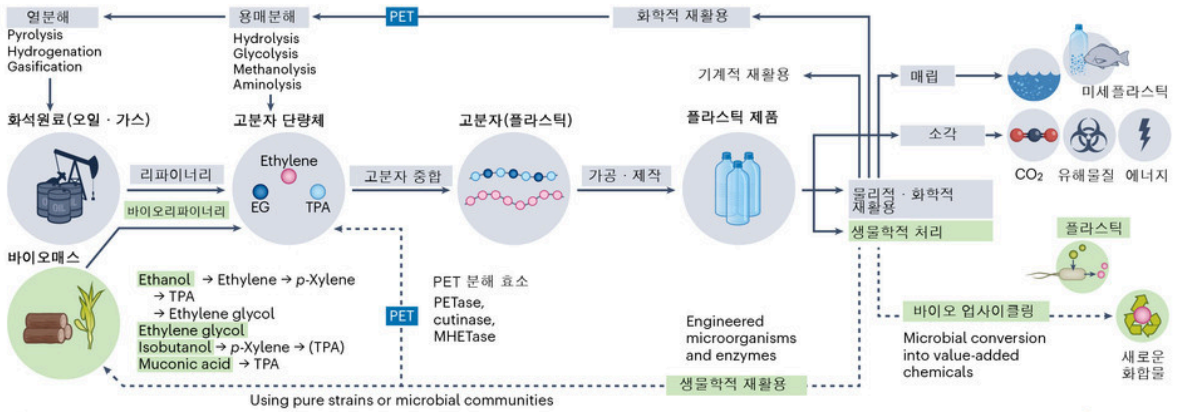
열분해
Pyrolysis
Hydrogenation
Gasification

용매분해
Hydrolysis
Glycolysis
Methanolysis
Aminolysis

PET

화학적 재활용

기계적 재활용

매립

미세플라스틱

소각

$CO_2$ 유해물질 에너지

화석원료(오일 · 가스)

리파이너리

바이오리파이너리

고분자 단량체

Ethylene
EG TPA

고분자 중합

고분자(플라스틱)

가공 · 제작

플라스틱 제품

물리적 · 화학적 재활용

생물학적 처리

플라스틱

바이오매스

Ethanol → Ethylene → p-Xylene
→ TPA
→ Ethylene glycol
Ethylene glycol
Isobutanol → p-Xylene → (TPA)
Muconic acid → TPA

PET 분해 효소
PETase, cutinase, MHETase

PET

Engineered microorganisms and enzymes

바이오 업사이클링

Microbial conversion into value-added chemicals

새로운 화합물

생물학적 재활용

Using pure strains or microbial communities